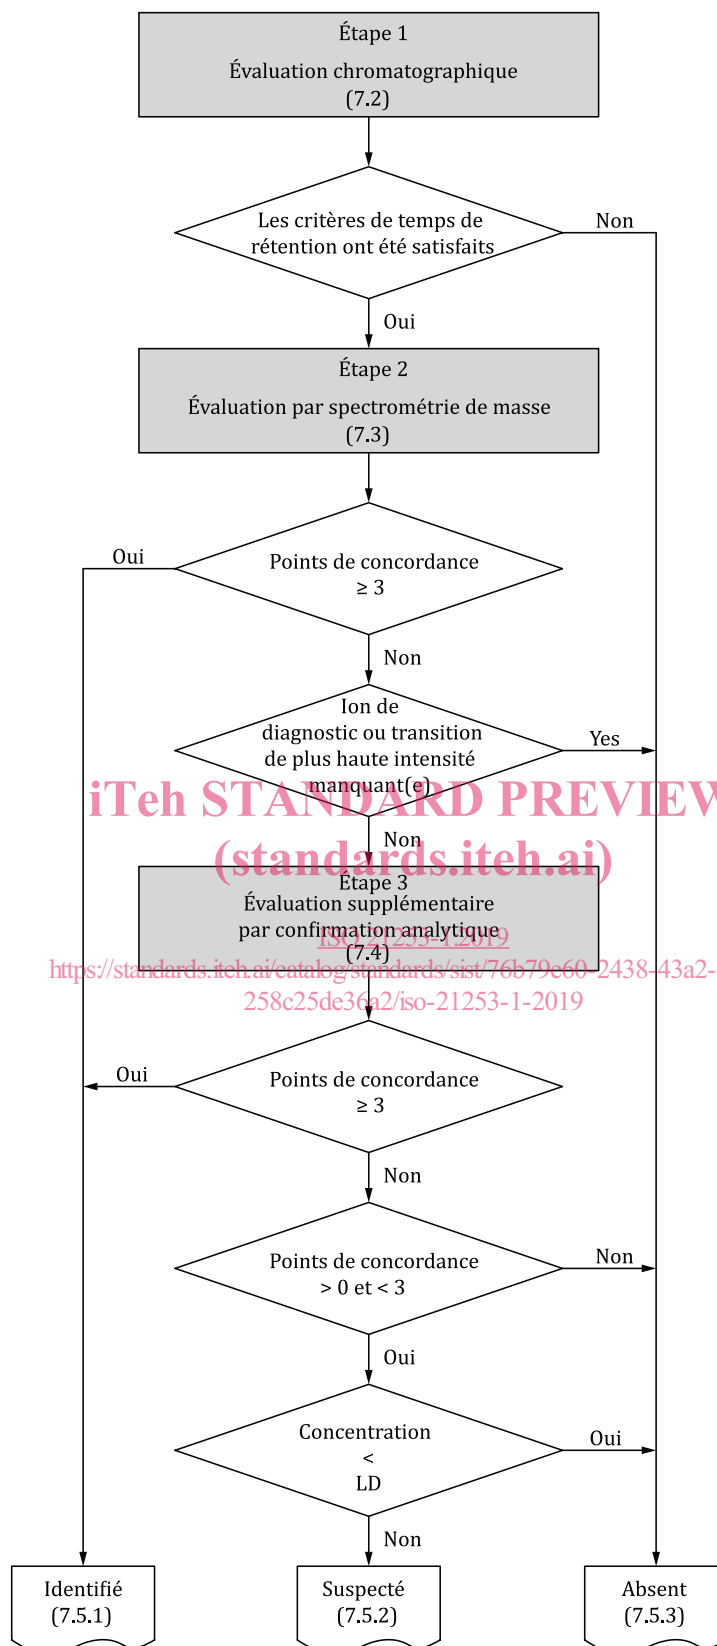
Étape 1

Évaluation chromatographique (7.2)

Les critères de temps de rétention ont été satisfaits

Non

Oui

Étape 2

Évaluation par spectrométrie de masse (7.3)

Oui

Points de concordance $\geq 3$

Non

Ion de diagnostic ou transition de plus haute intensité manquant(e)

Yes

iTeh STANDARD PREVIEW (standards.iteh.ai)

Non

Étape 3

Évaluation supplémentaire par confirmation analytique (7.4)

ISO 21253-1:2019

https://standards.iteh.ai/catalog/standards/sist/76b79e60-2438-43a2-258c25de36a2/iso-21253-1-2019

Oui

Points de concordance $\geq 3$

Non

Points de concordance $> 0$ et $< 3$

Non

Oui

Concentration $<$ LD

Oui

Non

Identifié (7.5.1)

Suspecté (7.5.2)

Absent (7.5.3)